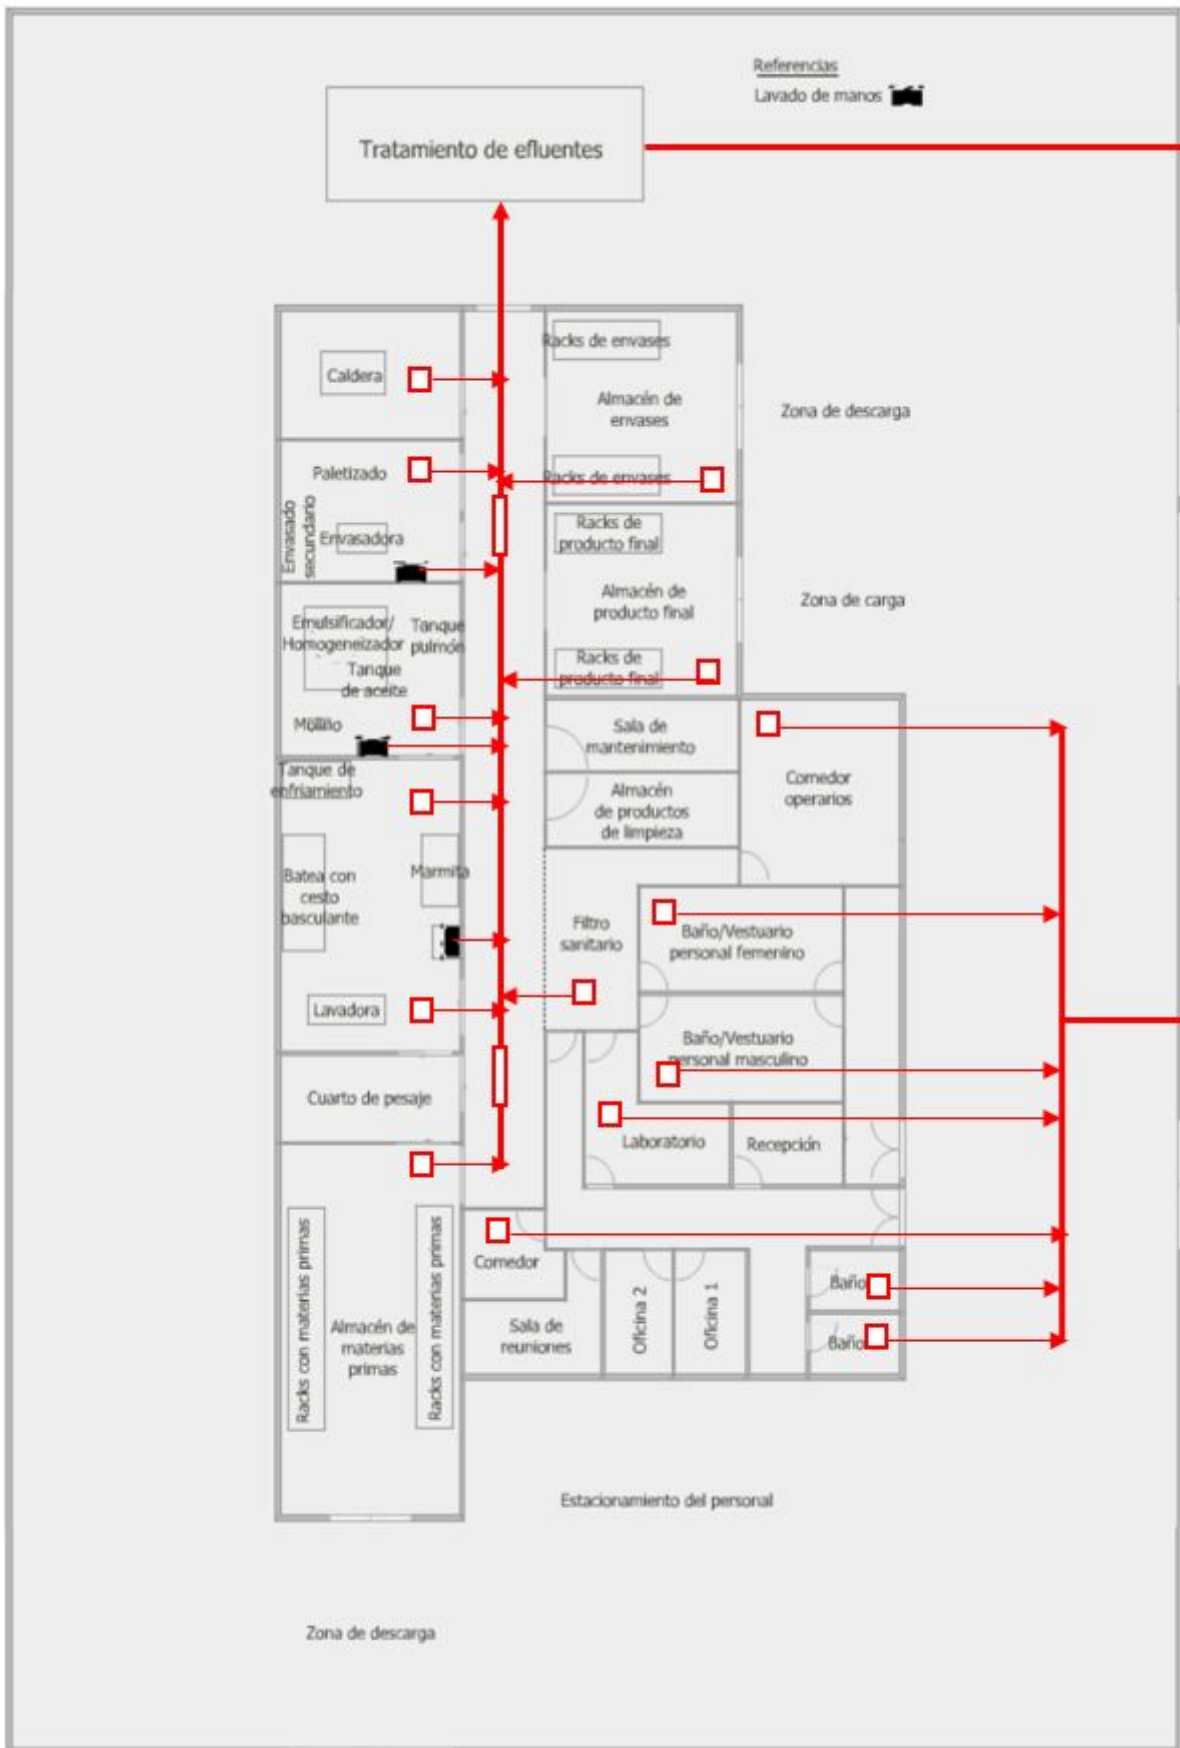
Referencias
Lavado de manos

Tratamiento de efluentes

Caldera

Racks de envases
Almacén de envases
Racks de envases

Zona de descarga

Paletizado
Envasado secundario
Envasadora

Racks de producto final
Almacén de producto final
Racks de producto final

Zona de carga

Emulsificador/ Homogeneizador
Tanque pulmón
Tanque de aceite
Molino

Sala de mantenimiento
Almacén de productos de limpieza
Comedor operarios

Tanque de enfriamiento
Batea con cesto basculante
Marmita
Lavadora

Filtro sanitario
Baño/Vestuario personal femenino
Baño/Vestuario personal masculino

Cuarto de pesaje

Laboratorio
Recepción

Racks con materias primas
Almacén de materias primas
Racks con materias primas

Comedor
Sala de reuniones
Oficina 2
Oficina 1
Baño
Baño

Estacionamiento del personal

Zona de descarga